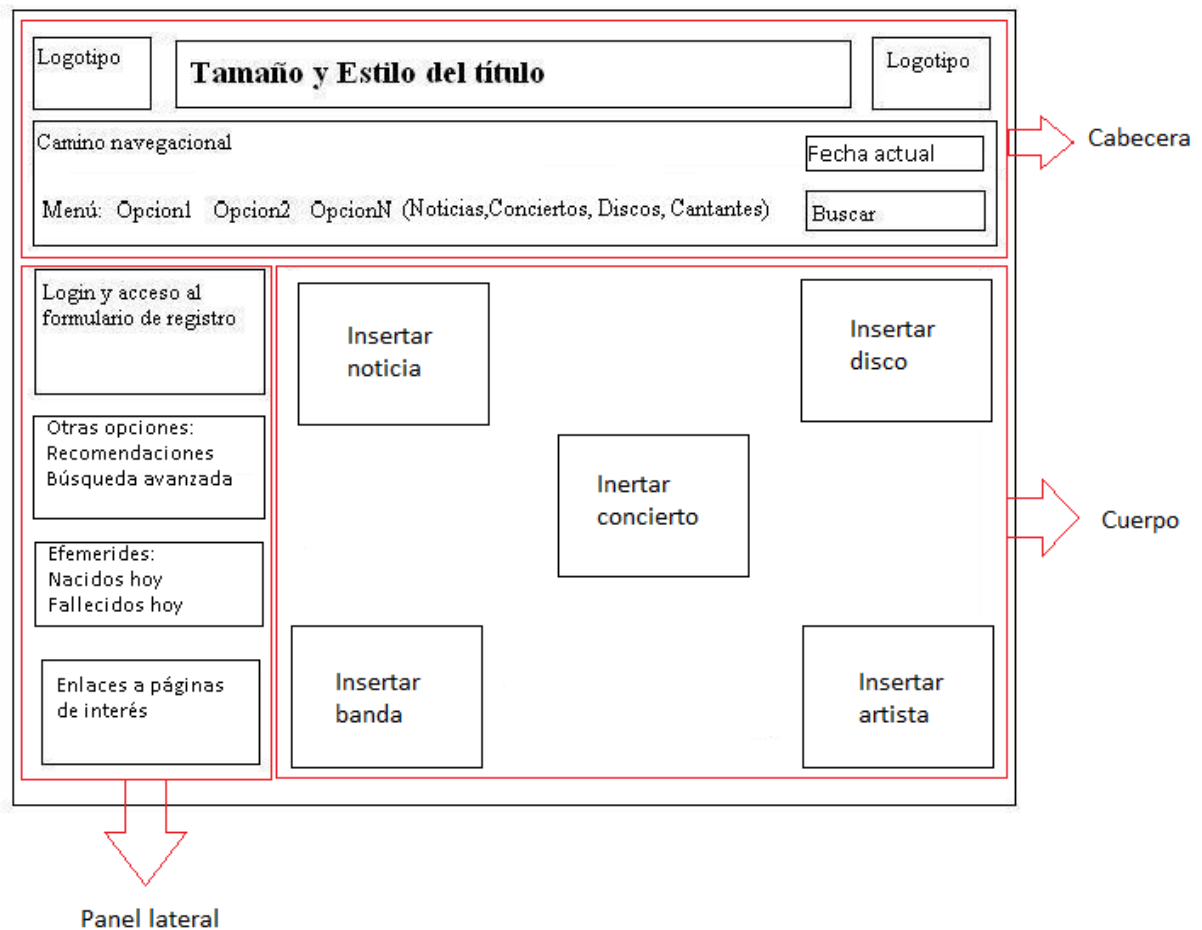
Logotipo

Tamaño y Estilo del título

Logotipo

Camino navegacional

Fecha actual

Menú: Opcion1 Opcion2 OpcionN (Noticias,Conciertos, Discos, Cantantes)

Buscar

Cabecera

Login y acceso al formulario de registro

Otras opciones:
Recomendaciones
Búsqueda avanzada

Efemerides:
Nacidos hoy
Fallecidos hoy

Enlaces a páginas de interés

Insertar noticia

Insertar disco

Inertar concierto

Cuerpo

Insertar banda

Insertar artista

Panel lateral